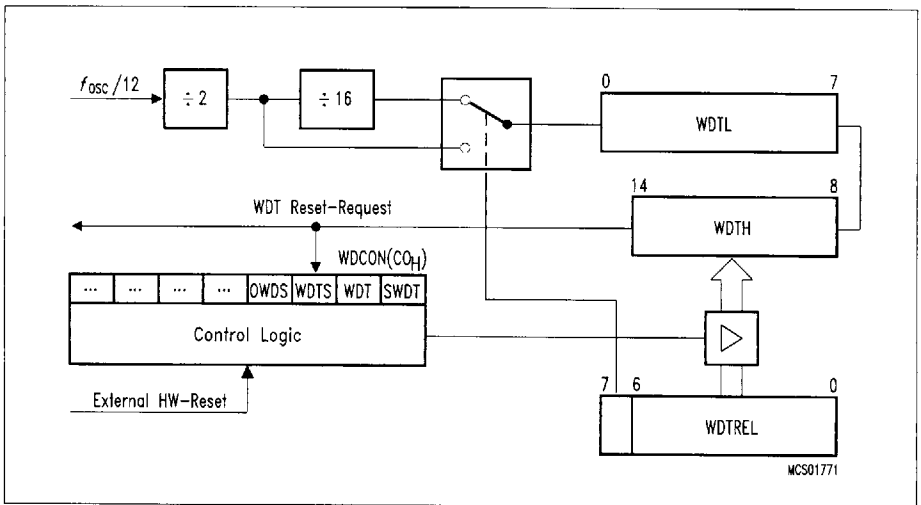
$f_{OSC}/12$

$\div 2$

$\div 16$

0

7

WDTL

14

8

WDT Reset-Request

WDTH

WDCON($CO_H$)

| ... | ... | ... | ... | OWDS | WDTS | WDT | SWDT |
|---|---|---|---|---|---|---|---|

Control Logic

External HW-Reset

7

6

0

WDTREL

MCS01771